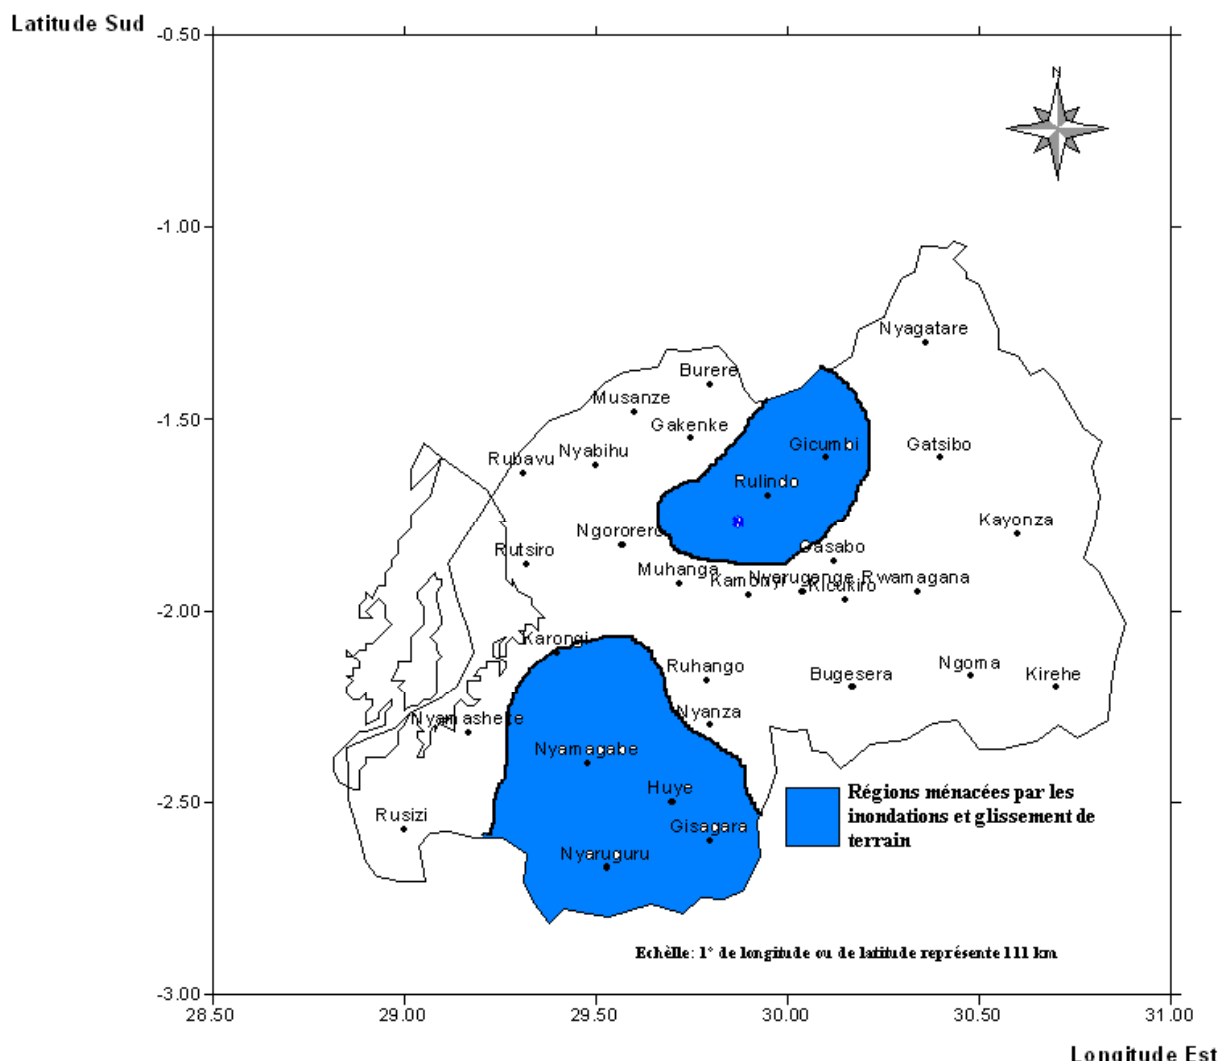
Latitude Sud

-0.50

-1.00

-1.50

-2.00

-2.50

-3.00

28.50 29.00 29.50 30.00 30.50 31.00

Longitude Est

N

Nyagatare
Burere
Musanze
Gakenke
Gicumbi
Gatsibo
Rubavu
Nyabihu
Rulindo
Kayonza
Ngororero
Gasabo
Rutsiro
Muhanga
Kamonyi
Nyarugenge
Kicukiro
Rwamagana
Karongi
Ruhango
Ngoma
Bugesera
Kirehe
Nyanza
Nyamashete
Nyamagabe
Huye
Rusizi
Gisagara
Nyaruguru

Régions ménacées par les inondations et glissement de terrain

Echèlle: 1° de longitude ou de latitude représente 111 km